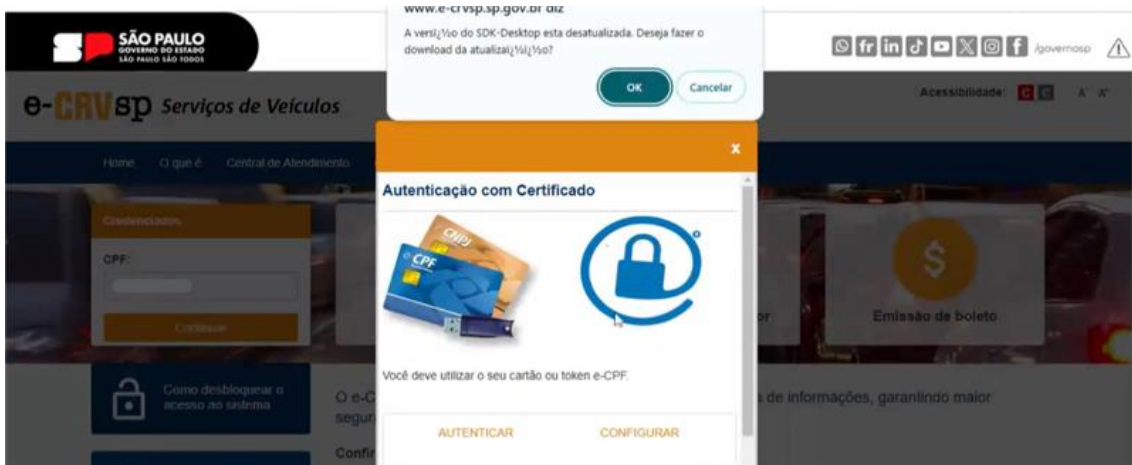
SÃO PAULO
GOVERNO DO ESTADO
SÃO PAULO SÃO TODOS

www.e-crvsp.sp.gov.br diz
A versi¿½o do SDK-Desktop esta desatualizada. Deseja fazer o download da atualizai¿½i¿½o?
OK
Cancelar

/governosp

e-CRVsp Serviços de Veículos

Acessibilidade: A A

Home O que é Central de Atendimento

x

Autenticação com Certificado

CNPJ
CPF

Você deve utilizar o seu cartão ou token e-CPF.

AUTENTICAR
CONFIGURAR

Credenciados
CPF:
Continuar

Como desbloquear o acesso ao sistema

O e-C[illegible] de informações, garantindo maior segur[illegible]

Confi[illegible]

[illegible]or

$
Emissão de boleto